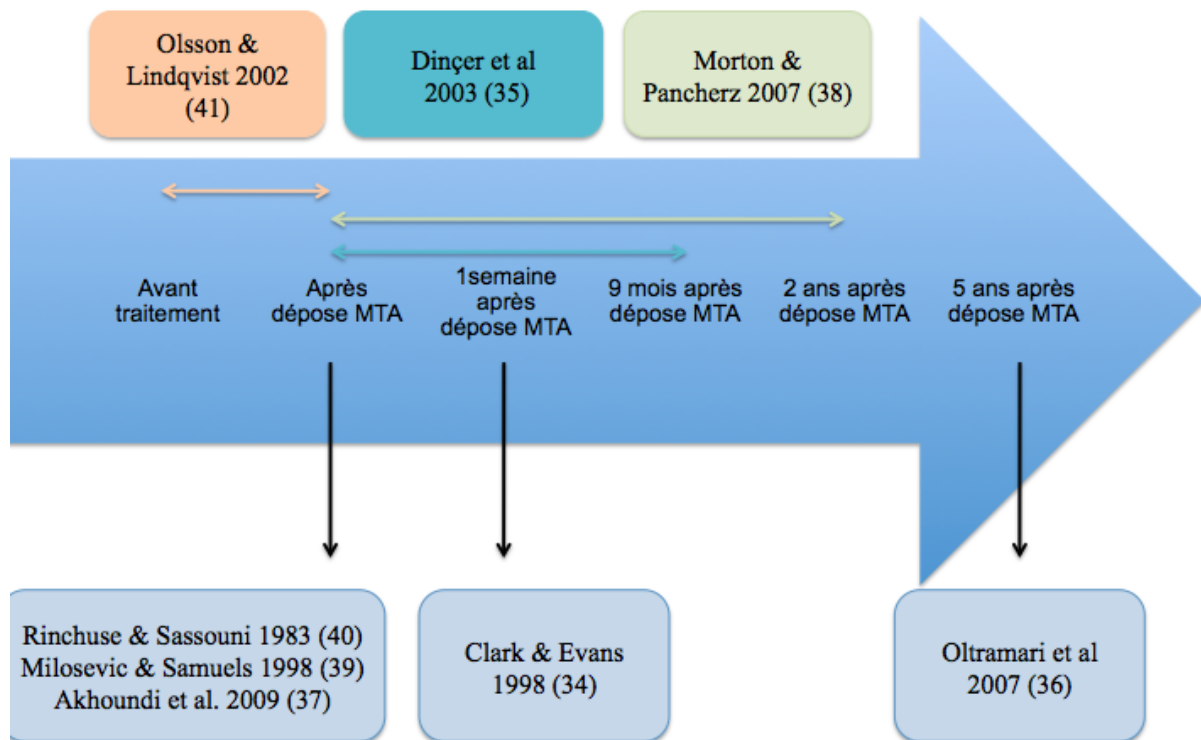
Olsson & Lindqvist 2002 (41)

Dinçer et al 2003 (35)

Morton & Pancherz 2007 (38)

Avant traitement

Après dépose MTA

1semaine après dépose MTA

9 mois après dépose MTA

2 ans après dépose MTA

5 ans après dépose MTA

Rinchuse & Sassouni 1983 (40)
Milosevic & Samuels 1998 (39)
Akhoundi et al. 2009 (37)

Clark & Evans 1998 (34)

Oltramari et al 2007 (36)